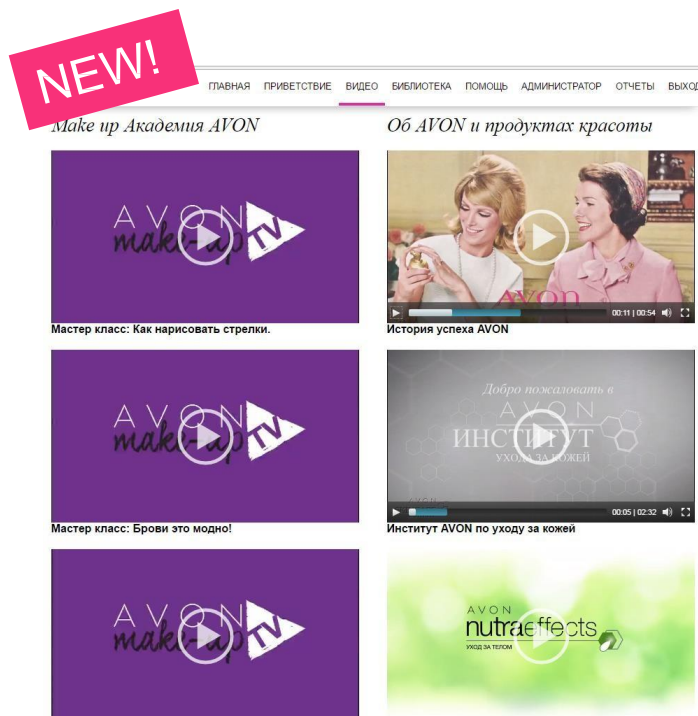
NEW!

ГЛАВНАЯ ПРИВЕТСТВИЕ ВИДЕО БИБЛИОТЕКА ПОМОЩЬ АДМИНИСТРАТОР ОТЧЕТЫ ВЫХОД

Make up Академия AVON

AVON make-up TV

Мастер класс: Как нарисовать стрелки.

AVON make-up TV

Мастер класс: Брови это модно!

AVON make-up TV

Об AVON и продуктах красоты

AVON

00:11 | 00:54

История успеха AVON

Добро пожаловать в AVON ИНСТИТУТ УХОДА ЗА КОЖЕЙ

00:05 | 02:32

Институт AVON по уходу за кожей

AVON nutraeffects УХОД ЗА ТЕЛОМ